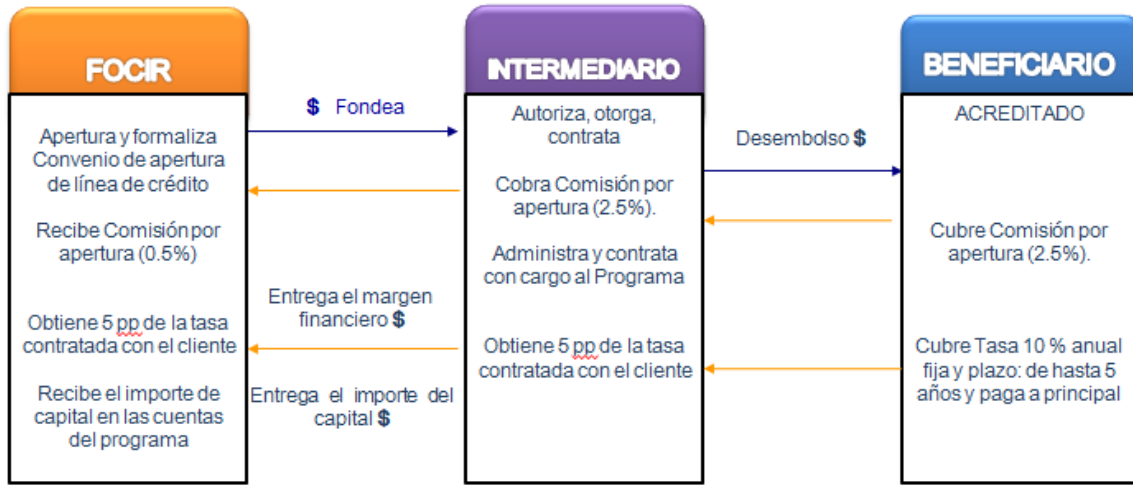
FOCIR

Apertura y formaliza Convenio de apertura de línea de crédito

Recibe Comisión por apertura (0.5%)

Obtiene 5 pp de la tasa contratada con el cliente

Recibe el importe de capital en las cuentas del programa

$ Fondea

Entrega el margen financiero $

Entrega el importe del capital $

INTERMEDIARIO

Autoriza, otorga, contrata

Cobra Comisión por apertura (2.5%).

Administra y contrata con cargo al Programa

Obtiene 5 pp de la tasa contratada con el cliente

Desembolso $

BENEFICIARIO

ACREDITADO

Cubre Comisión por apertura (2.5%).

Cubre Tasa 10 % anual fija y plazo: de hasta 5 años y paga a principal